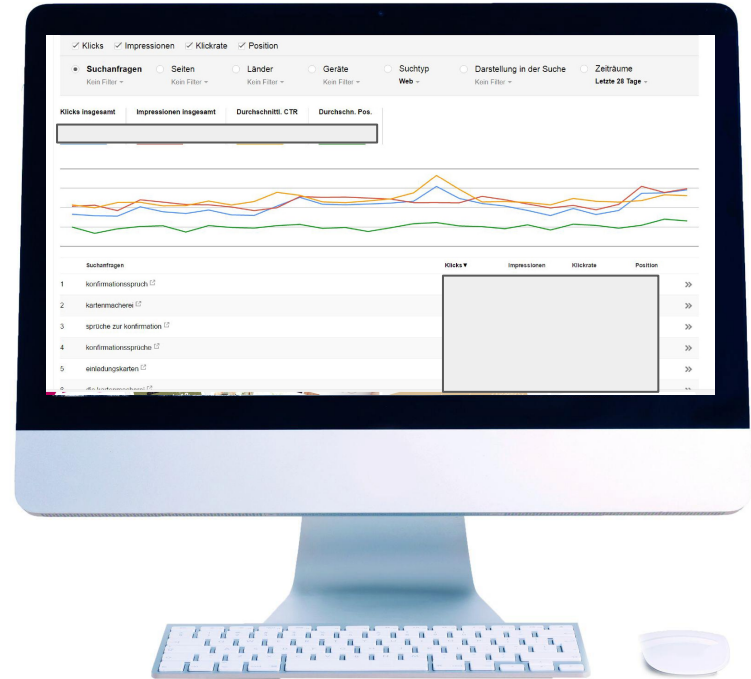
✓ Klicks ✓ Impressionen ✓ Klickrate ✓ Position

Suchanfragen
Kein Filter

Seiten
Kein Filter

Länder
Kein Filter

Geräte
Kein Filter

Suchtyp
Web

Darstellung in der Suche
Kein Filter

Zeiträume
Letzte 28 Tage

Klicks insgesamt | Impressionen insgesamt | Durchschnittl. CTR | Durchschn. Pos.

| | Suchanfragen | Klicks ▼ | Impressionen | Klickrate | Position | |
|---|---|---|---|---|---|---|
| 1 | konfirmationsspruch | | | | | » |
| 2 | kartenmacherei | | | | | » |
| 3 | sprüche zur konfirmation | | | | | » |
| 4 | konfirmationssprüche | | | | | » |
| 5 | einladungskarten | | | | | » |
| 6 | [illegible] | | | | | » |